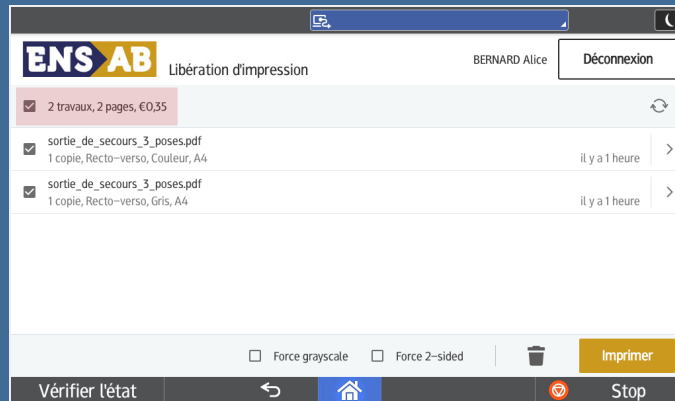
ENS AB Libération d'impression

BERNARD Alice

Déconnexion

2 travaux, 2 pages, €0,35

sortie_de_secours_3_poses.pdf
1 copie, Recto–verso, Couleur, A4
il y a 1 heure

sortie_de_secours_3_poses.pdf
1 copie, Recto–verso, Gris, A4
il y a 1 heure

Force grayscale

Force 2–sided

Imprimer

Vérifier l'état

Stop